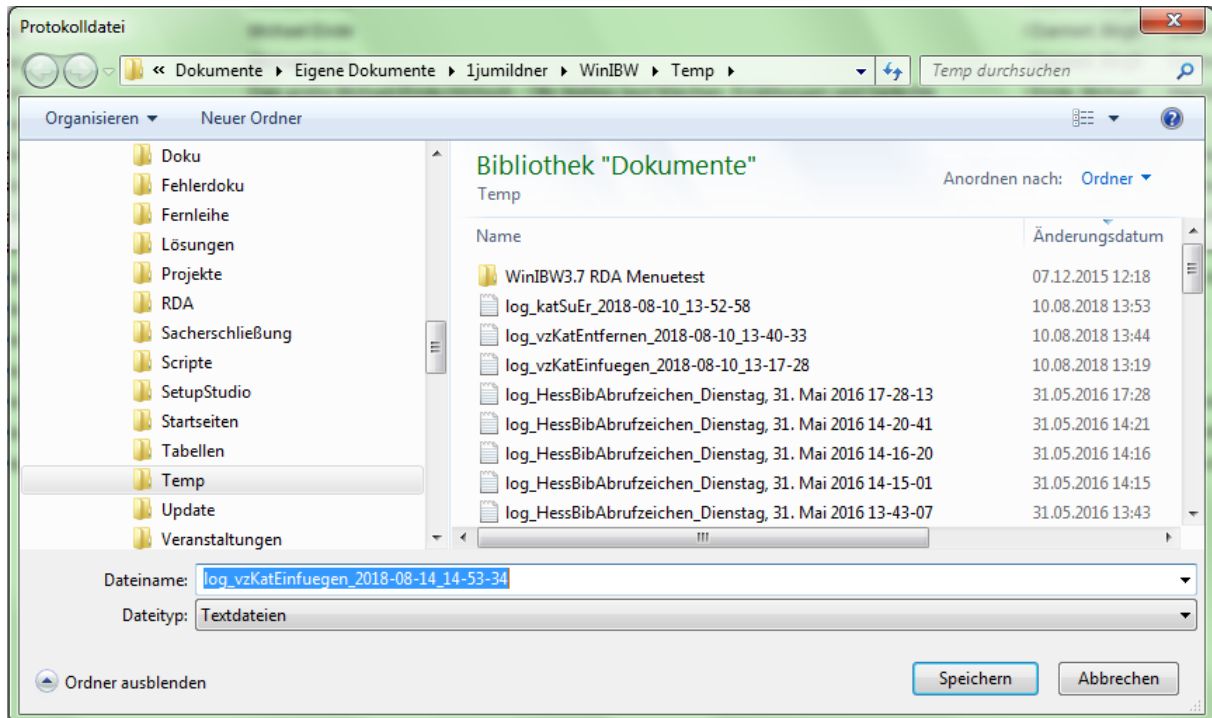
Protokolldatei

« Dokumente ▸ Eigene Dokumente ▸ 1jumildner ▸ WinIBW ▸ Temp ▸

Temp durchsuchen

Organisieren ▾ Neuer Ordner

Doku
Fehlerdoku
Fernleihe
Lösungen
Projekte
RDA
Sacherschließung
Scripte
SetupStudio
Startseiten
Tabellen
Temp
Update
Veranstaltungen

Bibliothek "Dokumente"
Temp

Anordnen nach: Ordner ▾

| Name | Änderungsdatum |
|---|---|
| WinIBW3.7 RDA Menuetest | 07.12.2015 12:18 |
| log_katSuEr_2018-08-10_13-52-58 | 10.08.2018 13:53 |
| log_vzKatEntfernen_2018-08-10_13-40-33 | 10.08.2018 13:44 |
| log_vzKatEinfuegen_2018-08-10_13-17-28 | 10.08.2018 13:19 |
| log_HessBibAbrufzeichen_Dienstag, 31. Mai 2016 17-28-13 | 31.05.2016 17:28 |
| log_HessBibAbrufzeichen_Dienstag, 31. Mai 2016 14-20-41 | 31.05.2016 14:21 |
| log_HessBibAbrufzeichen_Dienstag, 31. Mai 2016 14-16-20 | 31.05.2016 14:16 |
| log_HessBibAbrufzeichen_Dienstag, 31. Mai 2016 14-15-01 | 31.05.2016 14:15 |
| log_HessBibAbrufzeichen_Dienstag, 31. Mai 2016 13-43-07 | 31.05.2016 13:43 |

Dateiname: log_vzKatEinfuegen_2018-08-14_14-53-34
Dateityp: Textdateien

Ordner ausblenden

Speichern Abbrechen